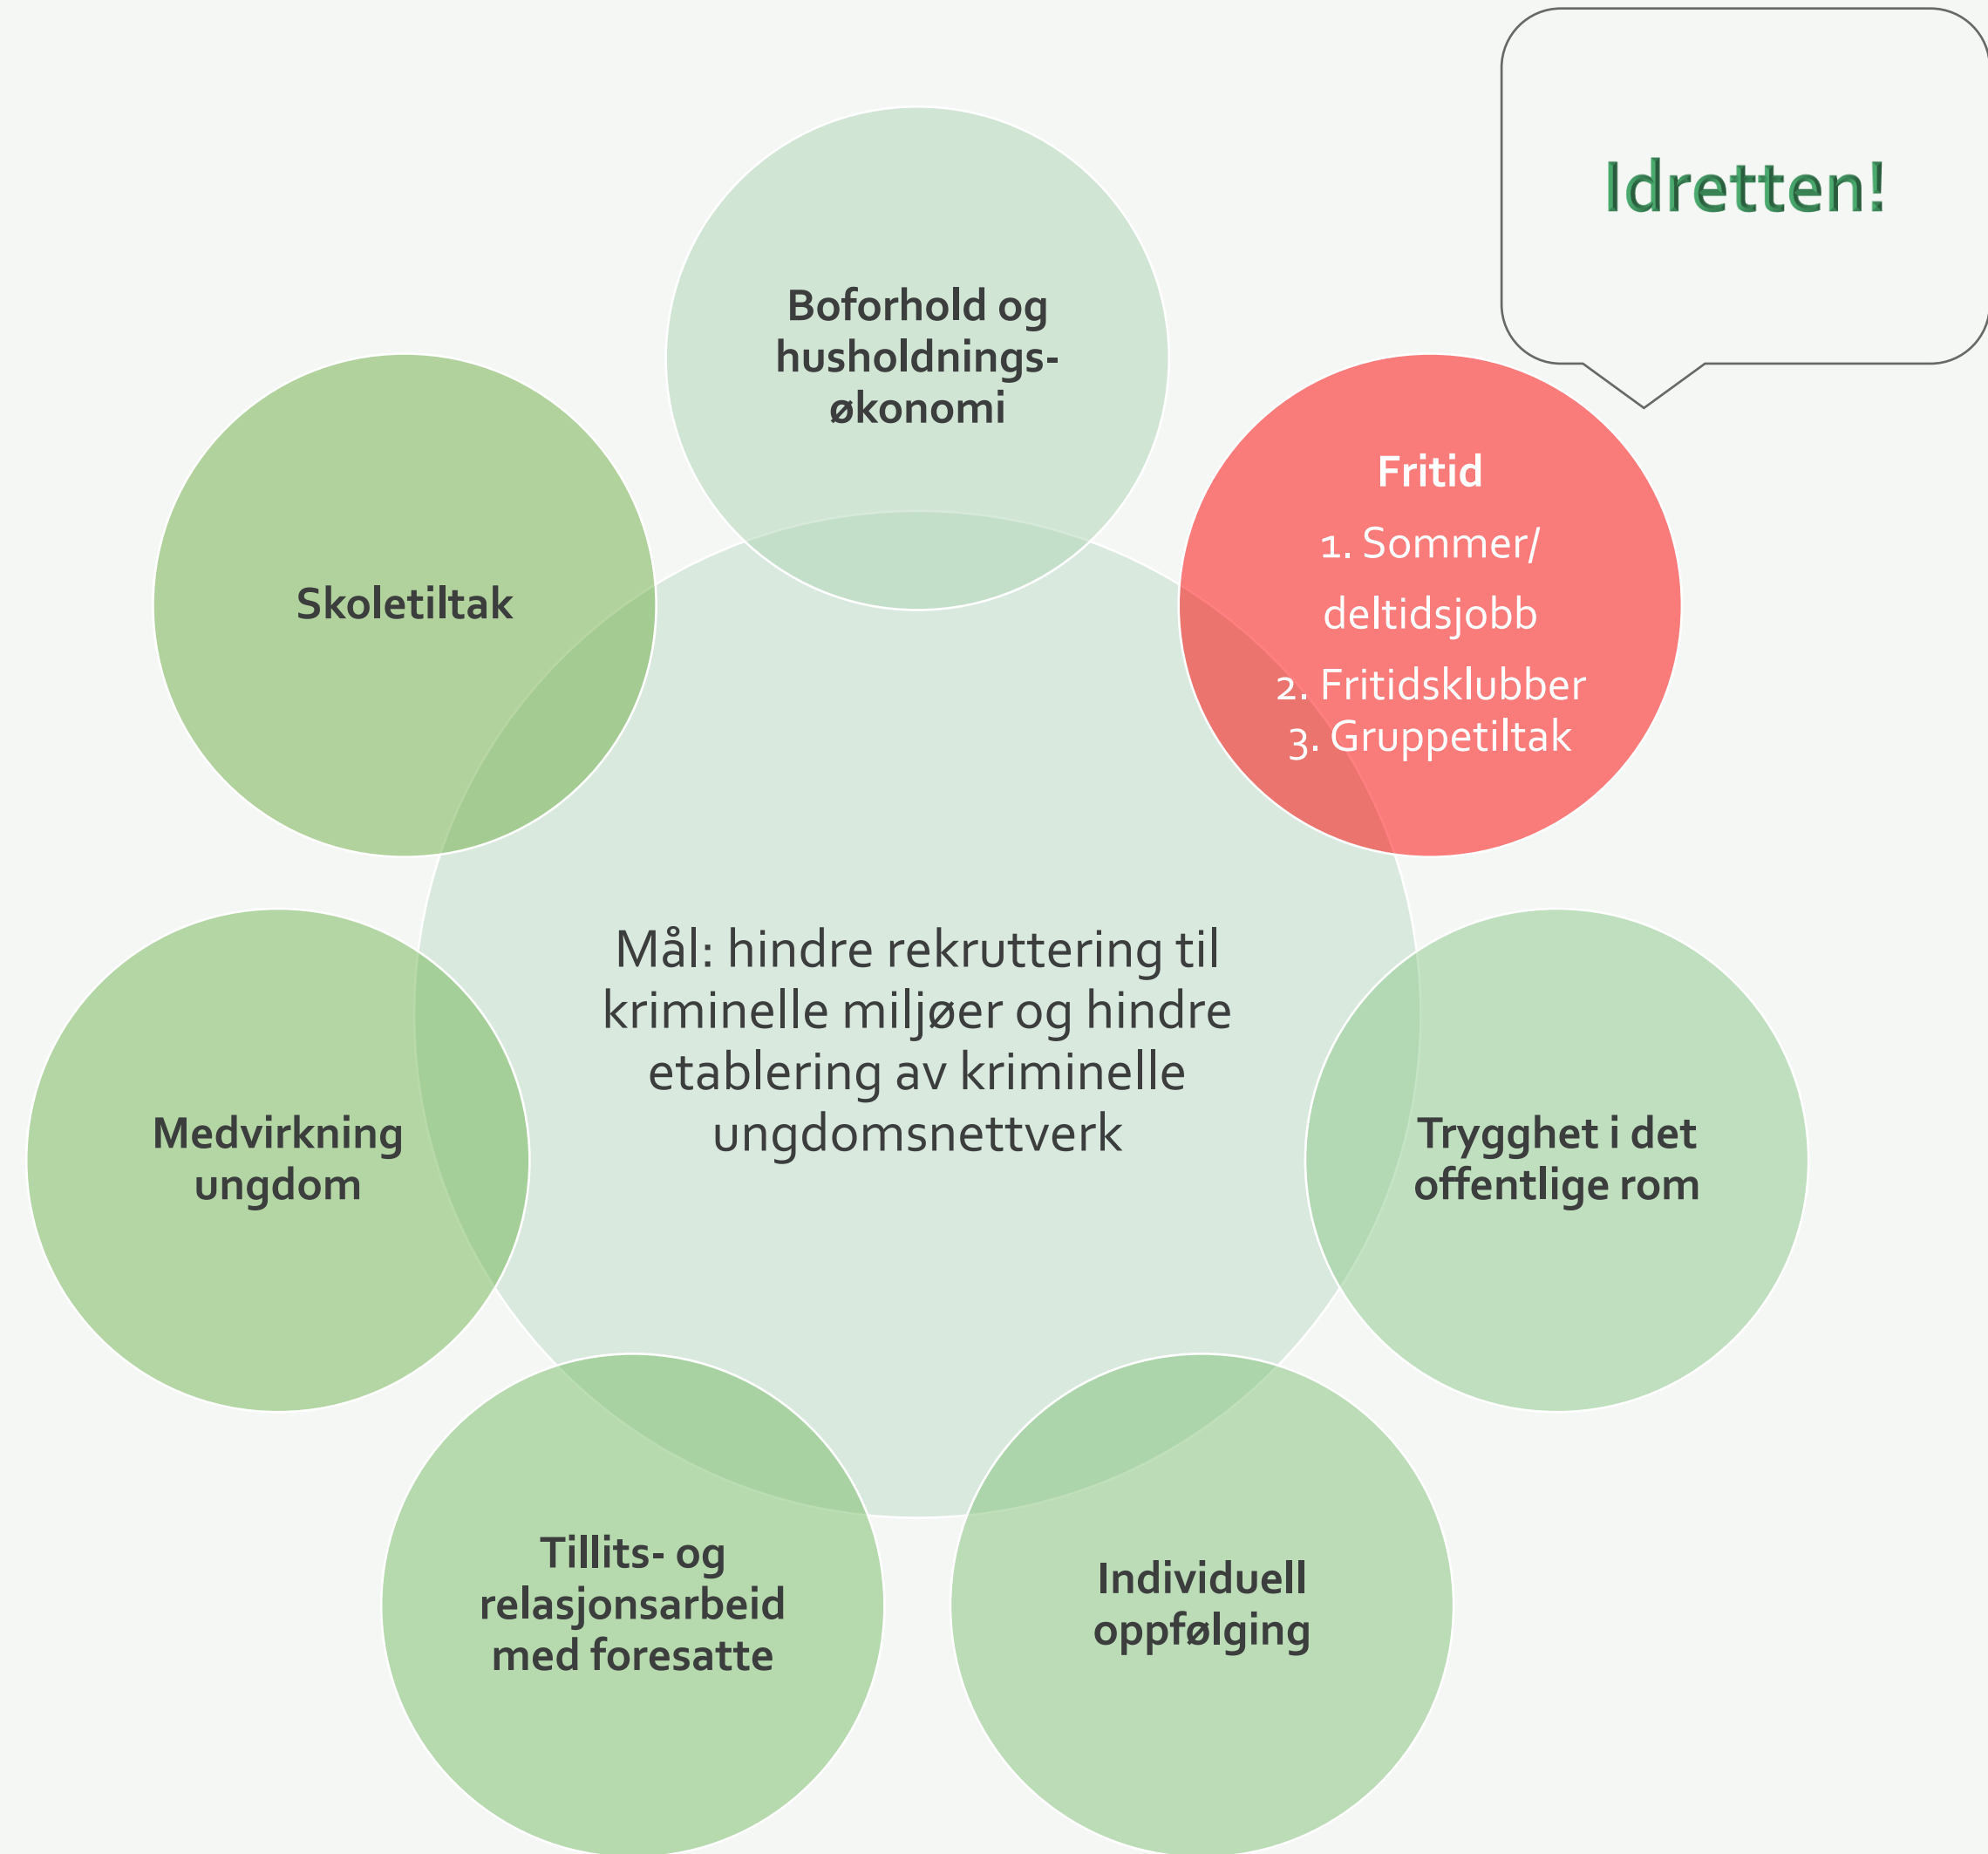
Idretten!

Boforhold og husholdningsøkonomi

Skoletiltak

Fritid
1. Sommer/ deltidsjobb
2. Fritidsklubber
3. Gruppetiltak

Mål: hindre rekruttering til kriminelle miljøer og hindre etablering av kriminelle ungdomsnettverk

Medvirkning ungdom

Trygghet i det offentlige rom

Tillits- og relasjonsarbeid med foresatte

Individuell oppfølging